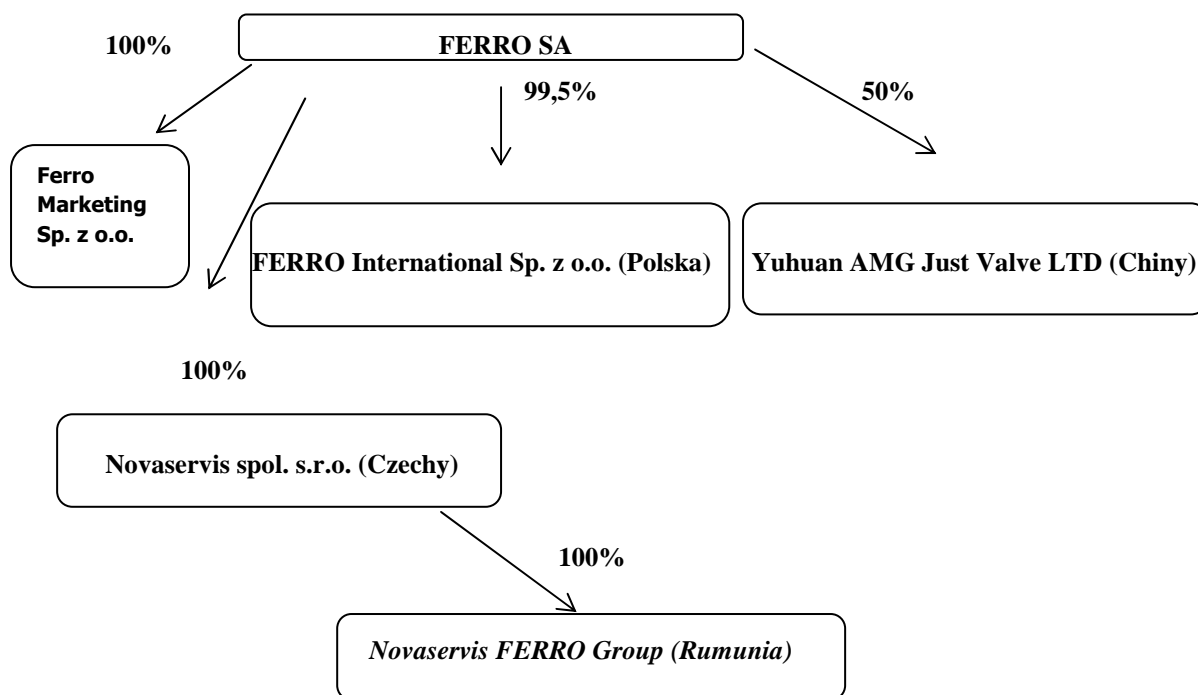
100%

FERRO SA

99,5%

50%

Ferro Marketing Sp. z o.o.

FERRO International Sp. z o.o. (Polska)

Yuhuan AMG Just Valve LTD (Chiny)

100%

Novaservis spol. s.r.o. (Czechy)

100%

*Novaservis FERRO Group (Rumunia)*